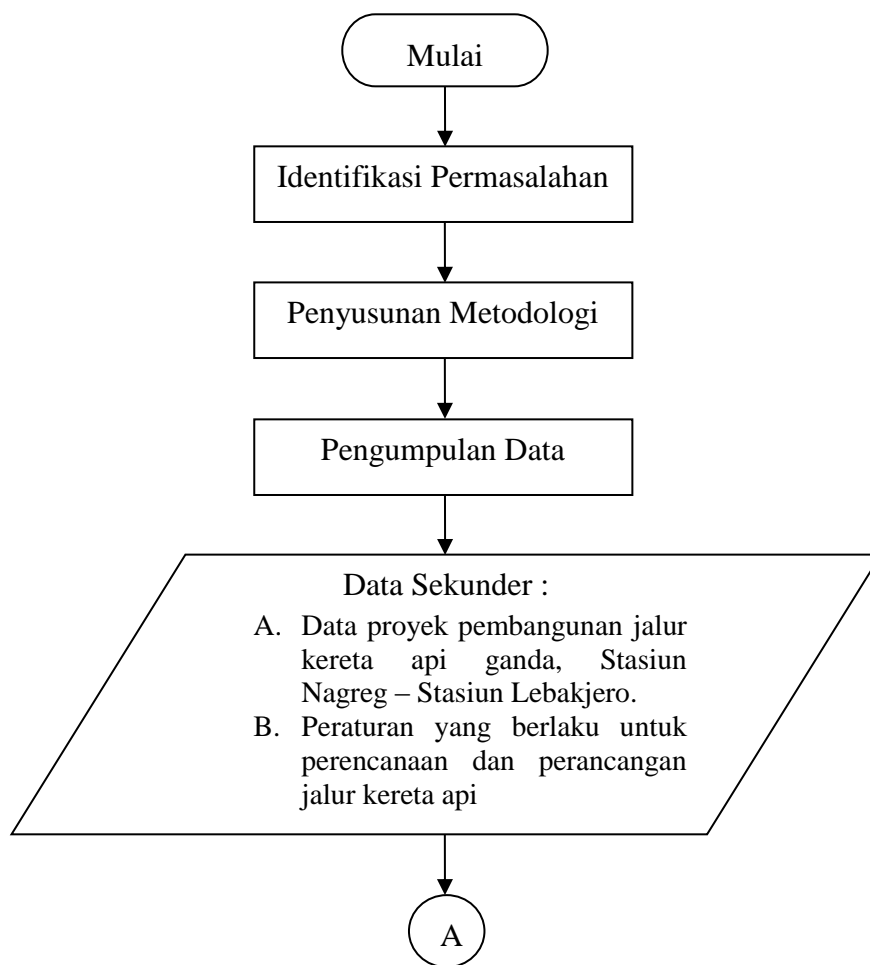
Mulai

Identifikasi Permasalahan

Penyusunan Metodologi

Pengumpulan Data

Data Sekunder :

A. Data proyek pembangunan jalur kereta api ganda, Stasiun Nagreg – Stasiun Lebakjero.
B. Peraturan yang berlaku untuk perencanaan dan perancangan jalur kereta api

A